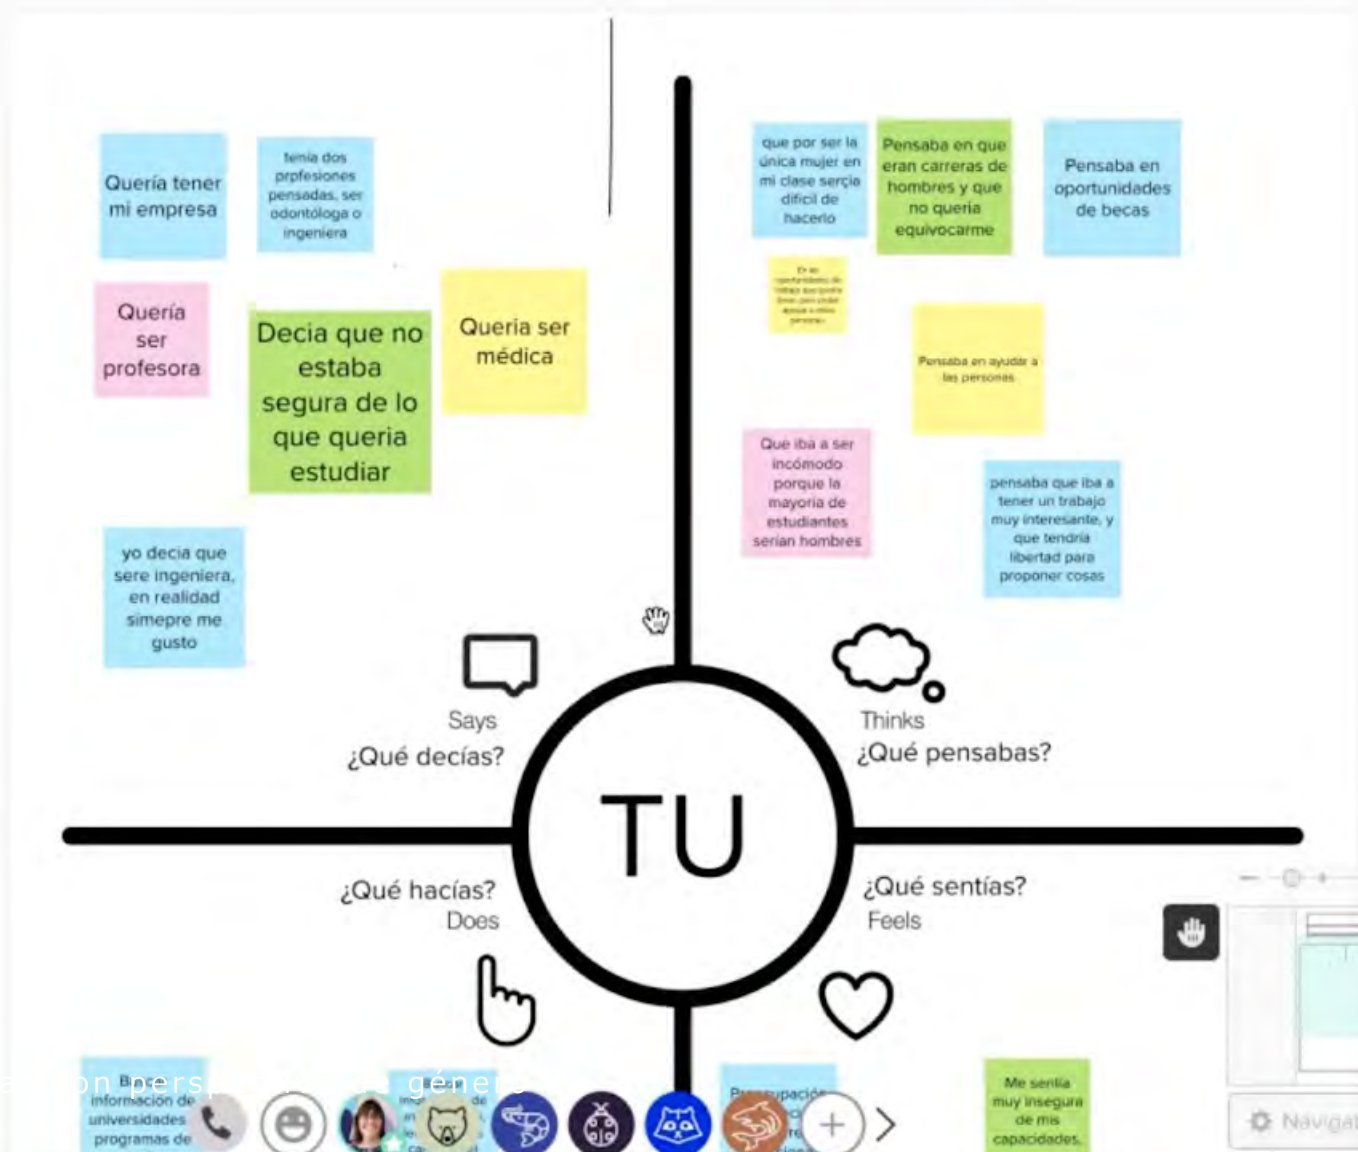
Quería tener mi empresa

tenia dos prpfesiones pensadas, ser odontóloga o ingeniera

Quería ser profesora

Decia que no estaba segura de lo que queria estudiar

Queria ser médica

yo decia que sere ingeniera, en realidad simepre me gusto

que por ser la única mujer en mi clase serçia dificil de hacerlo

Pensaba en que eran carreras de hombres y que no queria equivocarme

Pensaba en oportunidades de becas

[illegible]

Pensaba en ayudar a las personas

Que iba a ser incómodo porque la mayoria de estudiantes serian hombres

pensaba que iba a tener un trabajo muy interesante, y que tendria libertad para proponer cosas

Says
¿Qué decías?

Thinks
¿Qué pensabas?

TU

¿Qué hacías?
Does

¿Qué sentías?
Feels

B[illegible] información de universidades programas de

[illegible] on persp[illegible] género

Preocupación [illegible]

Me sentia muy insegura de mis capacidades.

Navigat